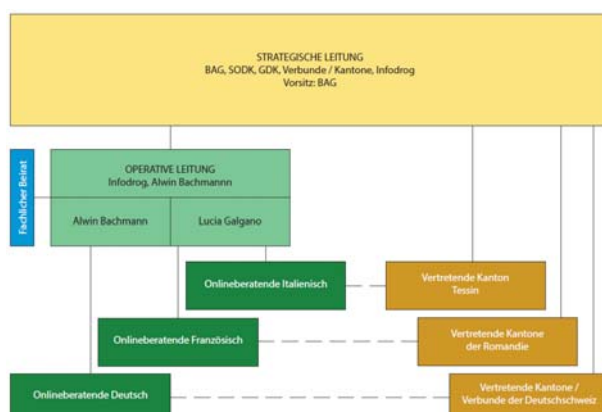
STRATEGISCHE LEITUNG
BAG, SODK, GDK, Verbunde / Kantone, Infodrog
Vorsitz: BAG

Fachlicher Beirat

OPERATIVE LEITUNG
Infodrog, Alwin Bachmannn

Alwin Bachmann

Lucia Galgano

Onlineberatende Italienisch

Vertretende Kanton
Tessin

Onlineberatende Französisch

Vertretende Kantone
der Romandie

Onlineberatende Deutsch

Vertretende Kantone /
Verbunde der Deutschschweiz